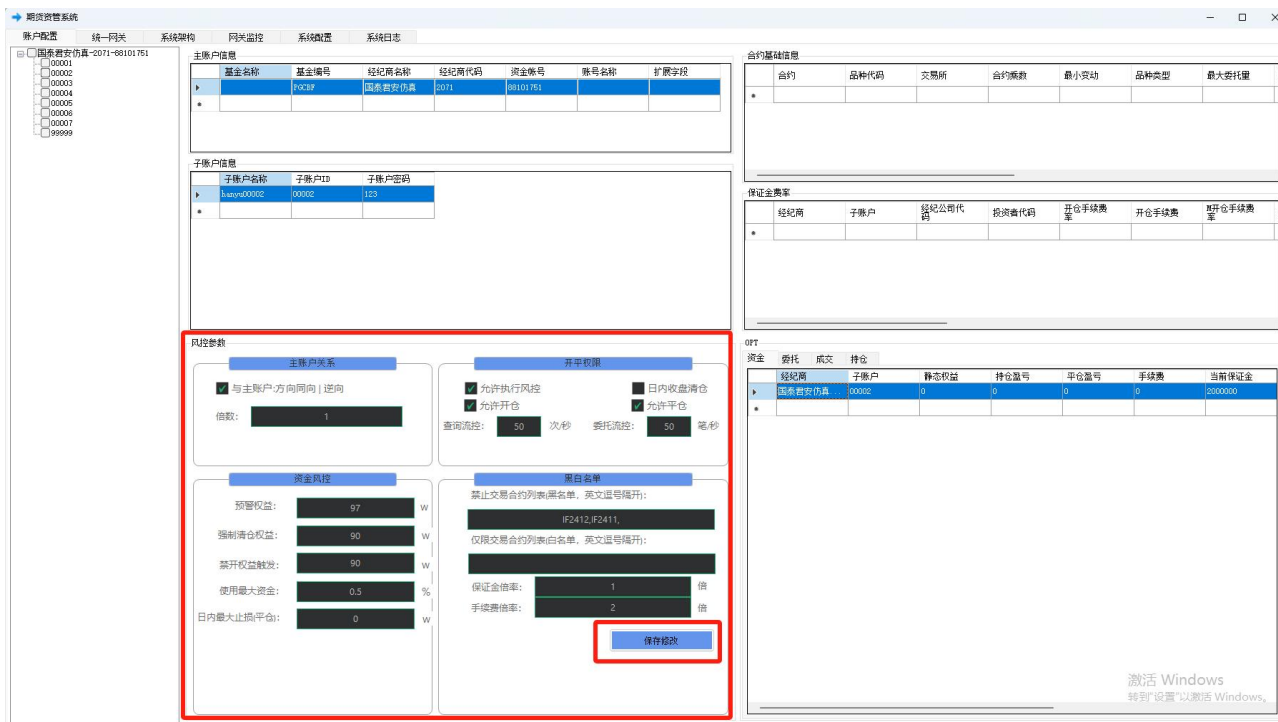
期货资管系统

账户配置 | 统一网关 | 系统架构 | 网关监控 | 系统配置 | 系统日志

国泰君安仿真-2071-88101751
00001
00002
00003
00004
00005
00006
00007
99999

主账户信息

| | 基金名称 | 基金编号 | 经纪商名称 | 经纪商代码 | 资金帐号 | 账号名称 | 扩展字段 |
|---|---|---|---|---|---|---|---|
| ▸ | | FGCBF | 国泰君安仿真 | 2071 | 88101751 | | |
| * | | | | | | | |

子账户信息

| | 子账户名称 | 子账户ID | 子账户密码 |
|---|---|---|---|
| ▸ | hanyu00002 | 00002 | 123 |
| * | | | |

风控参数

主账户关系
与主账户-方向同向 | 逆向
倍数: 1

开平权限
允许执行风控
日内收盘清仓
允许开仓
允许平仓
查询流控: 50 次/秒
委托流控: 50 笔/秒

资金风控
预警权益: 97 w
强制清仓权益: 90 w
禁开权益触发: 90 w
使用最大资金: 0.5 %
日内最大止损(平仓): 0 w

黑白名单
禁止交易合约列表(黑名单，英文逗号隔开):
IF2412,IF2411,
仅限交易合约列表(白名单，英文逗号隔开):
保证金倍率: 1 倍
手续费倍率: 2 倍
保存修改

合约基础信息

| | 合约 | 品种代码 | 交易所 | 合约乘数 | 最小变动 | 品种类型 | 最大委托量 |
|---|---|---|---|---|---|---|---|
| * | | | | | | | |

保证金费率

| | 经纪商 | 子账户 | 经纪公司代码 | 投资者代码 | 开仓手续费率 | 开仓手续费 | 平开仓手续费率 |
|---|---|---|---|---|---|---|---|
| * | | | | | | | |

OPT
资金 | 委托 | 成交 | 持仓

| | 经纪商 | 子账户 | 静态权益 | 持仓盈亏 | 平仓盈亏 | 手续费 | 当前保证金 |
|---|---|---|---|---|---|---|---|
| ▸ | 国泰君安仿真... | 00002 | 0 | 0 | 0 | 0 | 2000000 |
| * | | | | | | | |

激活 Windows
转到"设置"以激活 Windows。